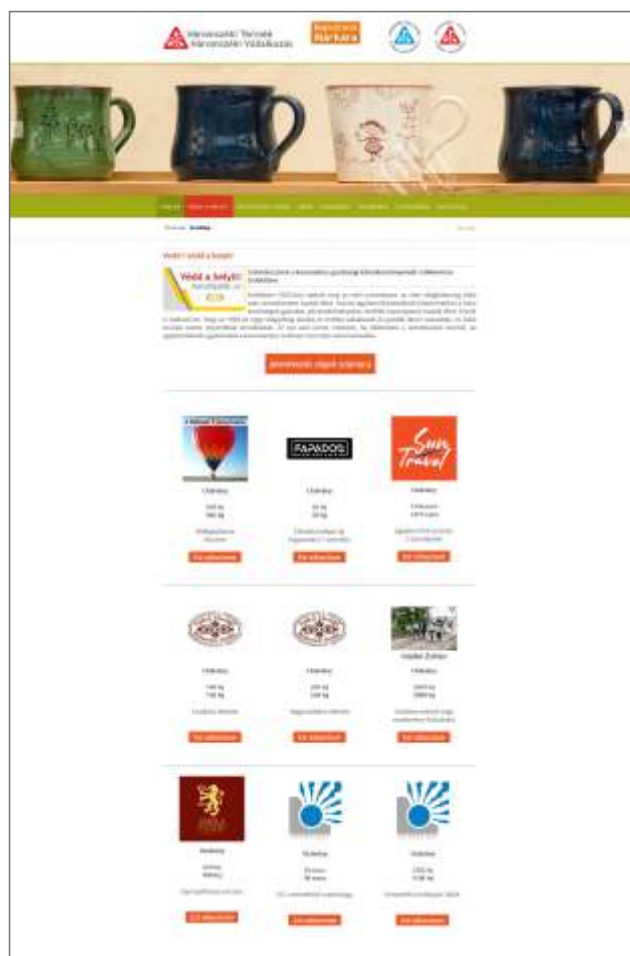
Kiskunsági Termék Kiskunsági Vállalkozás

Vedd a helyit!

Vedd a helyit!

FAPADOS

Sun Travel

Ezt választom

Ezt választom

Ezt választom

Ezt választom

Ezt választom

Ezt választom

Ezt választom

Ezt választom

Ezt választom